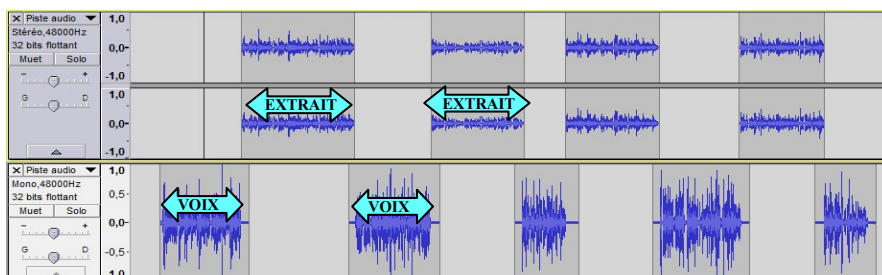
X Piste audio ▼
Stéréo,48000Hz
32 bits flottant
Muet Solo
- +
G D

1,0
0,0-
-1,0
1,0
0,0-
-1,0

EXTRAIT
EXTRAIT

X Piste audio ▼
Mono,48000Hz
32 bits flottant
Muet Solo
- +
G D

1,0
0,5-
0,0-
-0,5-
1,0

VOIX
VOIX